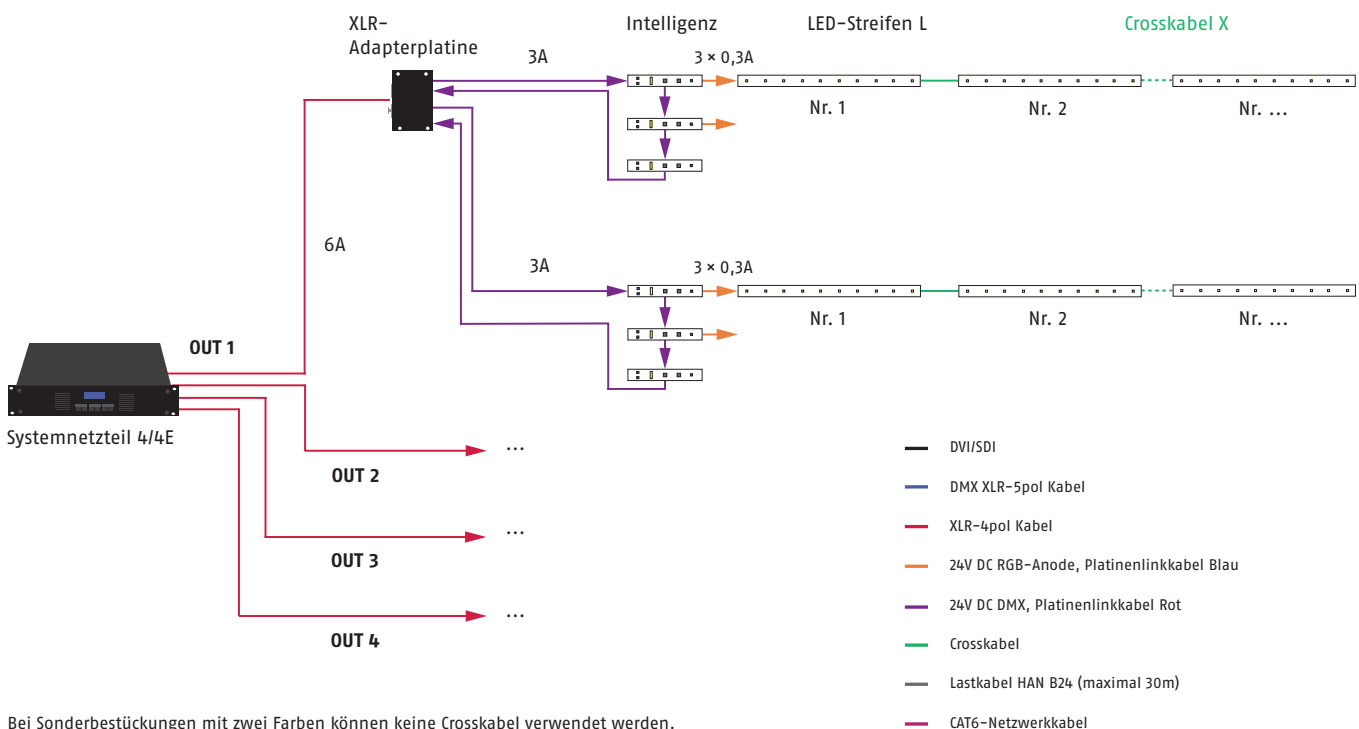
XLR-Adapterplatine

Intelligenz

LED-Streifen L

Crosskabel X

3A

3 × 0,3A

Nr. 1

Nr. 2

Nr. …

6A

3A

3 × 0,3A

Nr. 1

Nr. 2

Nr. …

OUT 1

Systemnetzteil 4/4E

OUT 2

…

OUT 3

…

OUT 4

…

DVI/SDI

DMX XLR-5pol Kabel

XLR-4pol Kabel

24V DC RGB-Anode, Platinenlinkkabel Blau

24V DC DMX, Platinenlinkkabel Rot

Crosskabel

Lastkabel HAN B24 (maximal 30m)

CAT6-Netzwerkkabel

Bei Sonderbestückungen mit zwei Farben können keine Crosskabel verwendet werden.